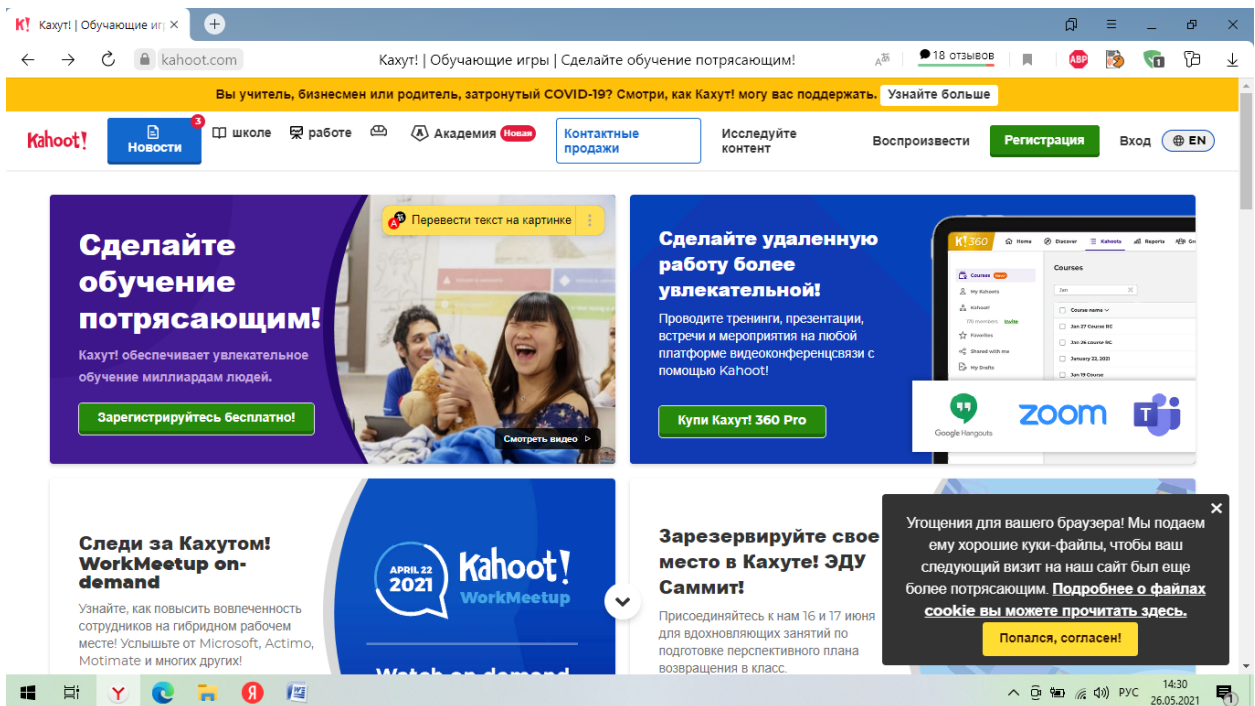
K! Кахут! | Обучающие игр ×

kahoot.com

Кахут! | Обучающие игры | Сделайте обучение потрясающим!

18 отзывов

ABP

Вы учитель, бизнесмен или родитель, затронутый COVID-19? Смотри, как Кахут! могу вас поддержать. Узнайте больше

Kahoot!

3
Новости

школе

работе

Академия Новая

Контактные продажи

Исследуйте контент

Воспроизвести

Регистрация

Вход

EN

Перевести текст на картинке

Сделайте обучение потрясающим!

Кахут! обеспечивает увлекательное обучение миллиардам людей.

Зарегистрируйтесь бесплатно!

Смотреть видео

Сделайте удаленную работу более увлекательной!

Проводите тренинги, презентации, встречи и мероприятия на любой платформе видеоконференцсвязи с помощью Kahoot!

Купи Кахут! 360 Pro

K! 360 Home Discover Kahoots Reports Gr

Courses

Courses New

My Kahoots

Kahoot

Invite

Favorites

Shared with me

My Drafts

Course name

Jan 27 Course BC

Jan 26 course BC

January 22, 2021

Jan 19 Course

Google Hangouts

zoom

T

Следи за Кахутом! WorkMeetup on-demand

Узнайте, как повысить вовлеченность сотрудников на гибридном рабочем месте! Услышьте от Microsoft, Actimo, Motimate и многих других!

APRIL 22 2021

Kahoot! WorkMeetup

Watch on demand

Зарезервируйте свое место в Кахуте! ЭДУ Саммит!

Присоединяйтесь к нам 16 и 17 июня для вдохновляющих занятий по подготовке перспективного плана возвращения в класс.

Угощения для вашего браузера! Мы подаем ему хорошие куки-файлы, чтобы ваш следующий визит на наш сайт был еще более потрясающим. Подробнее о файлах cookie вы можете прочитать здесь.

Попался, согласен!

РУС

14:30
26.05.2021